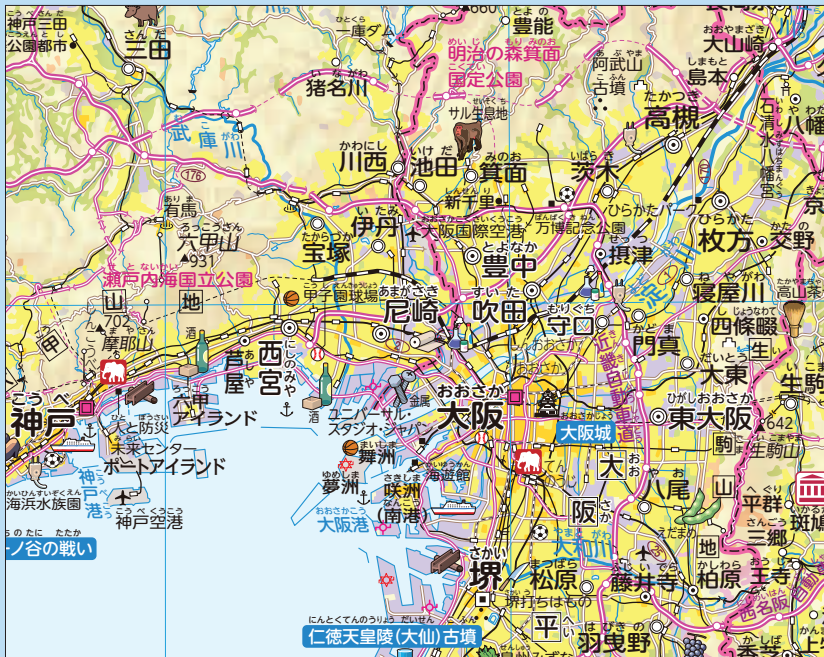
神戸三田
公園都市
三田
一庫ダム
豊能
明治の森箕面
国定公園
大山崎
島本
阿武山
古墳
猪名川
サル生息地
高槻
八幡
石清水八幡宮
武庫川
川西
池田
箕面
茨木
176
有馬
六甲山
931
新千里
大阪国際空港
万博記念公園
伊丹
ひらかた
枚方
交野
宝塚
豊中
摂津
瀬戸内海国立公園
甲子園球場
尼崎
吹田
寝屋川
高山茶筅
山
地
守口
西條
702
摩耶山
芦屋
西宮
門真
大東
生
生駒
神戸
六甲アイランド
金属
大阪
東大阪
人と防災
未来センター
ポートアイランド
ユニバーサル・スタジオ・ジャパン
大阪城
642
駒
生駒山
舞洲
大
海浜水族園
神戸港
夢洲
咲洲
(南港)
海遊館
八尾
山
平群
神戸空港
大阪港
阪
斑鳩
ノ谷の戦い
地
三郷
大和川
王寺
堺
松原
藤井寺
柏原
堺打ちはもの
平
羽曳野
仁徳天皇陵(大仙)古墳
近鉄
西名阪自動車道